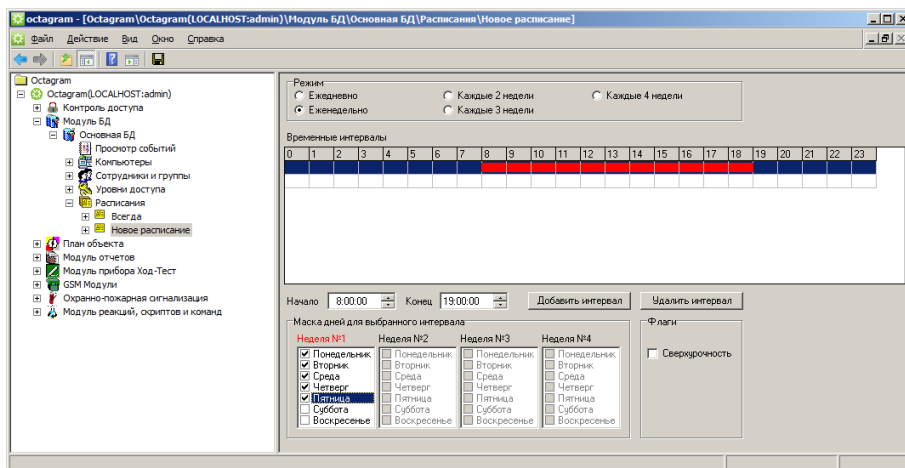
octagram - [Octagram\Octagram(LOCALHOST:admin)\Модуль БД\Основная БД\Расписания\Новое расписание]

Файл Действие Вид Окно Справка

Octagram
Octagram(LOCALHOST:admin)
Контроль доступа
Модуль БД
Основная БД
Просмотр событий
Компьютеры
Сотрудники и группы
Уровни доступа
Расписания
Всегда
Новое расписание
План объекта
Модуль отчетов
Модуль прибора Ход-Тест
GSM Модули
Охранно-пожарная сигнализация
Модуль реакций, скриптов и команд

Режим
Ежедневно
Еженедельно
Каждые 2 недели
Каждые 3 недели
Каждые 4 недели

Временные интервалы

| 0 | 1 | 2 | 3 | 4 | 5 | 6 | 7 | 8 | 9 | 10 | 11 | 12 | 13 | 14 | 15 | 16 | 17 | 18 | 19 | 20 | 21 | 22 | 23 |
|---|---|---|---|---|---|---|---|---|---|---|---|---|---|---|---|---|---|---|---|---|---|---|---|

Начало 8:00:00 Конец 19:00:00 Добавить интервал Удалить интервал

Маска дней для выбранного интервала

Неделя №1
Понедельник
Вторник
Среда
Четверг
Пятница
Суббота
Воскресенье

Неделя №2
Понедельник
Вторник
Среда
Четверг
Пятница
Суббота
Воскресенье

Неделя №3
Понедельник
Вторник
Среда
Четверг
Пятница
Суббота
Воскресенье

Неделя №4
Понедельник
Вторник
Среда
Четверг
Пятница
Суббота
Воскресенье

Флаги
Сверхурочность